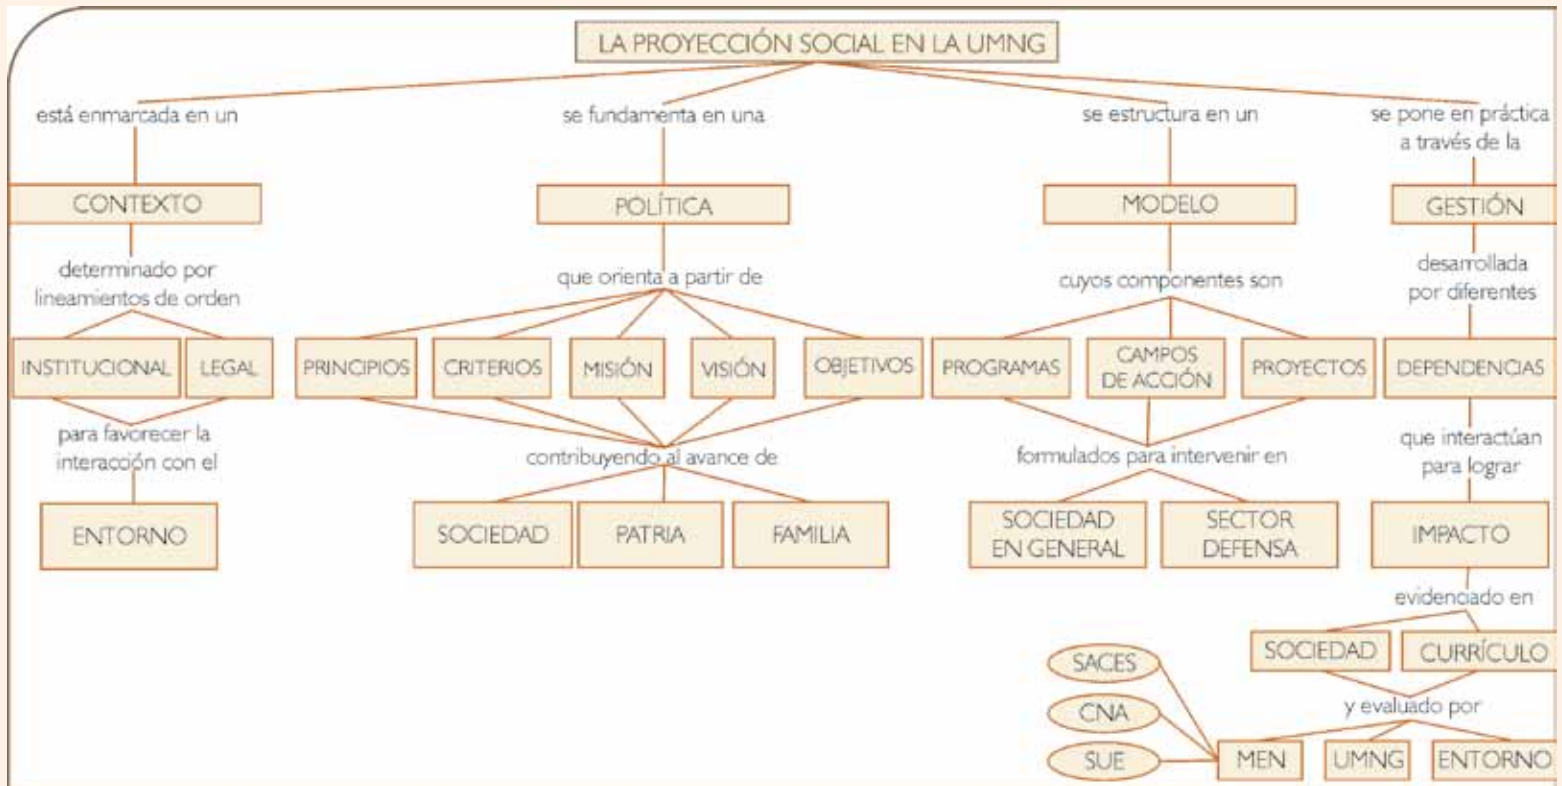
LA PROYECCIÓN SOCIAL EN LA UMNG

está enmarcada en un

CONTEXTO

determinado por lineamientos de orden

INSTITUCIONAL

LEGAL

para favorecer la interacción con el

ENTORNO

se fundamenta en una

POLÍTICA

que orienta a partir de

PRINCIPIOS

CRITERIOS

MISIÓN

VISIÓN

OBJETIVOS

contribuyendo al avance de

SOCIEDAD

PATRIA

FAMILIA

se estructura en un

MODELO

cuyos componentes son

PROGRAMAS

CAMPOS DE ACCIÓN

PROYECTOS

formulados para intervenir en

SOCIEDAD EN GENERAL

SECTOR DEFENSA

se pone en práctica a través de la

GESTIÓN

desarrollada por diferentes

DEPENDENCIAS

que interactúan para lograr

IMPACTO

evidenciado en

SOCIEDAD

CURRÍCULO

y evaluado por

SACES

CNA

SUE

MEN

UMNG

ENTORNO